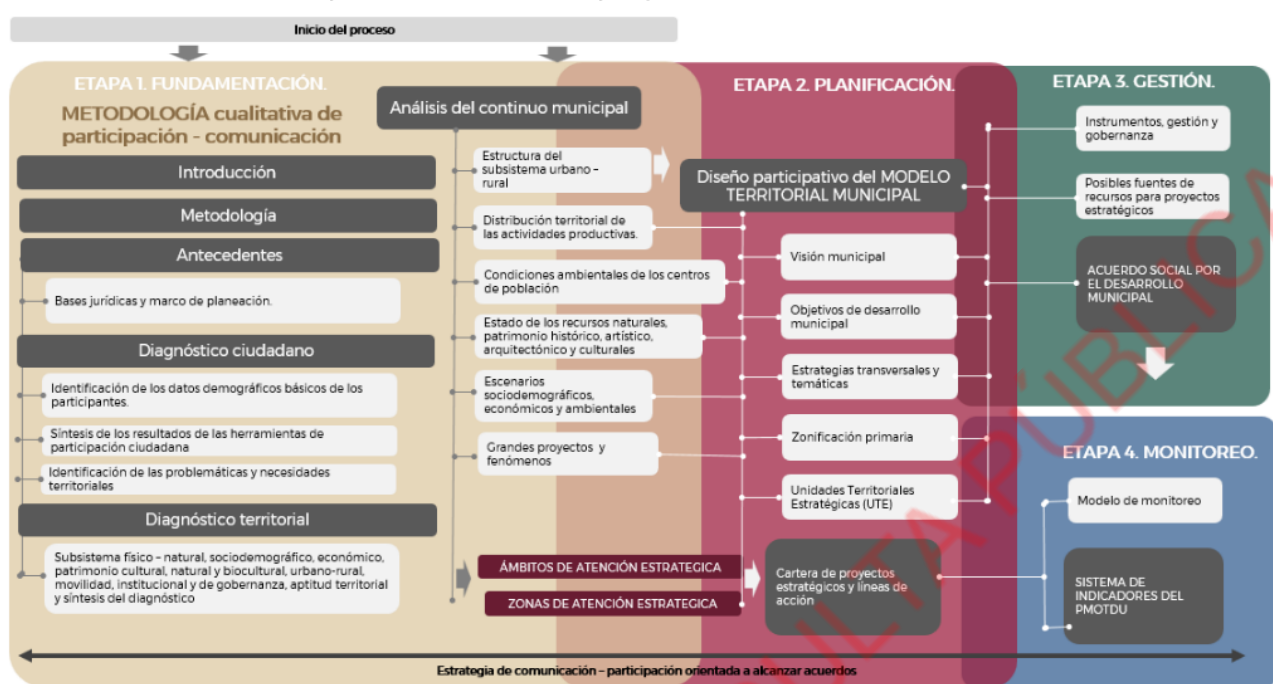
Inicio del proceso

ETAPA 1. FUNDAMENTACIÓN.

METODOLOGÍA cualitativa de participación - comunicación

Introducción

Metodología

Antecedentes

Bases jurídicas y marco de planeación.

Diagnóstico ciudadano

Identificación de los datos demográficos básicos de los participantes.

Síntesis de los resultados de las herramientas de participación ciudadana

Identificación de las problemáticas y necesidades territoriales

Diagnóstico territorial

Subsistema físico – natural, sociodemográfico, económico, patrimonio cultural, natural y biocultural, urbano-rural, movilidad, institucional y de gobernanza, aptitud territorial y síntesis del diagnóstico

Análisis del continuo municipal

Estructura del subsistema urbano – rural

Distribución territorial de las actividades productivas.

Condiciones ambientales de los centros de población

Estado de los recursos naturales, patrimonio histórico, artístico, arquitectónico y culturales

Escenarios sociodemográficos, económicos y ambientales

Grandes proyectos y fenómenos

ÁMBITOS DE ATENCIÓN ESTRATEGICA

ZONAS DE ATENCIÓN ESTRATEGICA

ETAPA 2. PLANIFICACIÓN.

Diseño participativo del MODELO TERRITORIAL MUNICIPAL

Visión municipal

Objetivos de desarrollo municipal

Estrategias transversales y temáticas

Zonificación primaria

Unidades Territoriales Estratégicas (UTE)

Cartera de proyectos estratégicos y líneas de acción

ETAPA 3. GESTIÓN.

Instrumentos, gestión y gobernanza

Posibles fuentes de recursos para proyectos estratégicos

ACUERDO SOCIAL POR EL DESARROLLO MUNICIPAL

ETAPA 4. MONITOREO.

Modelo de monitoreo

SISTEMA DE INDICADORES DEL PMOTDU

Estrategia de comunicación – participación orientada a alcanzar acuerdos

ILA PÚBLICA